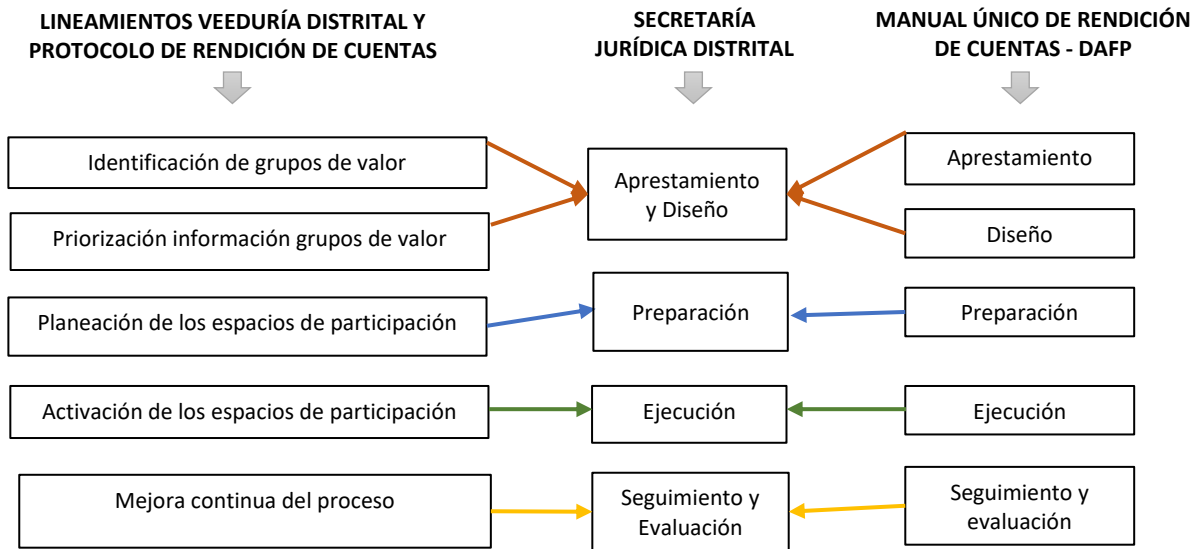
LINEAMIENTOS VEEDURÍA DISTRITAL Y PROTOCOLO DE RENDICIÓN DE CUENTAS

SECRETARÍA JURÍDICA DISTRITAL

MANUAL ÚNICO DE RENDICIÓN DE CUENTAS - DAFP

Identificación de grupos de valor

Priorización información grupos de valor

Aprestamiento y Diseño

Aprestamiento

Diseño

Planeación de los espacios de participación

Preparación

Preparación

Activación de los espacios de participación

Ejecución

Ejecución

Mejora continua del proceso

Seguimiento y Evaluación

Seguimiento y evaluación